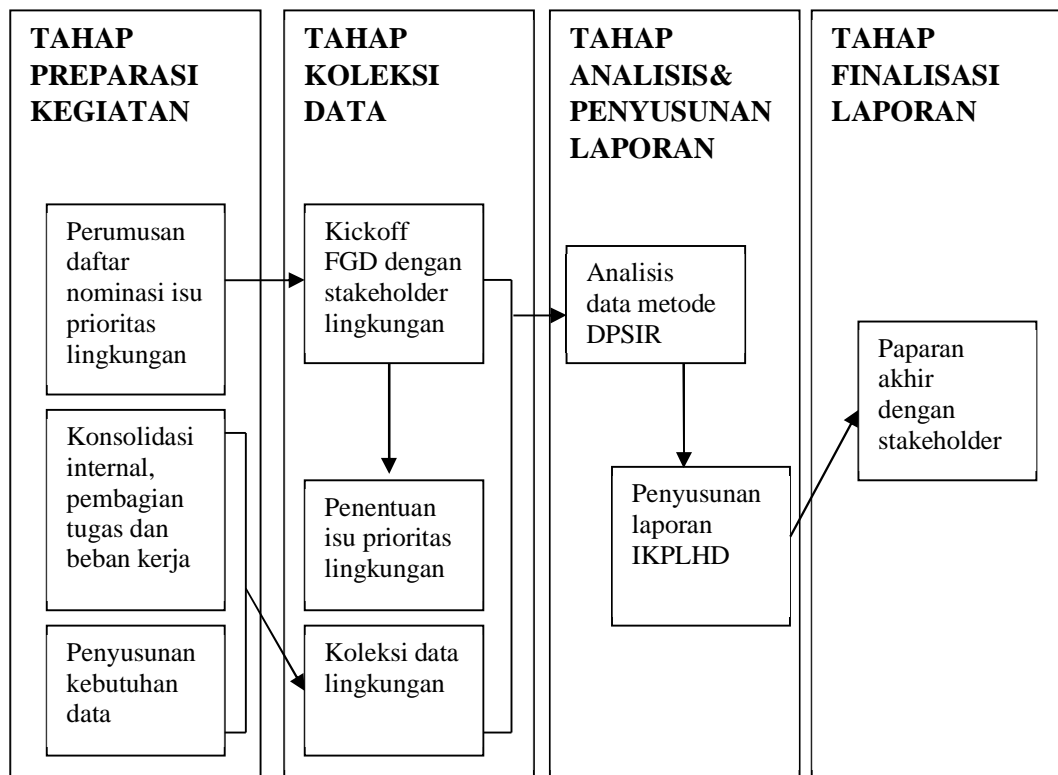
TAHAP PREPARASI KEGIATAN

Perumusan daftar nominasi isu prioritas lingkungan

Konsolidasi internal, pembagian tugas dan beban kerja

Penyusunan kebutuhan data

TAHAP KOLEKSI DATA

Kickoff FGD dengan stakeholder lingkungan

Penentuan isu prioritas lingkungan

Koleksi data lingkungan

TAHAP ANALISIS& PENYUSUNAN LAPORAN

Analisis data metode DPSIR

Penyusunan laporan IKPLHD

TAHAP FINALISASI LAPORAN

Paparan akhir dengan stakeholder